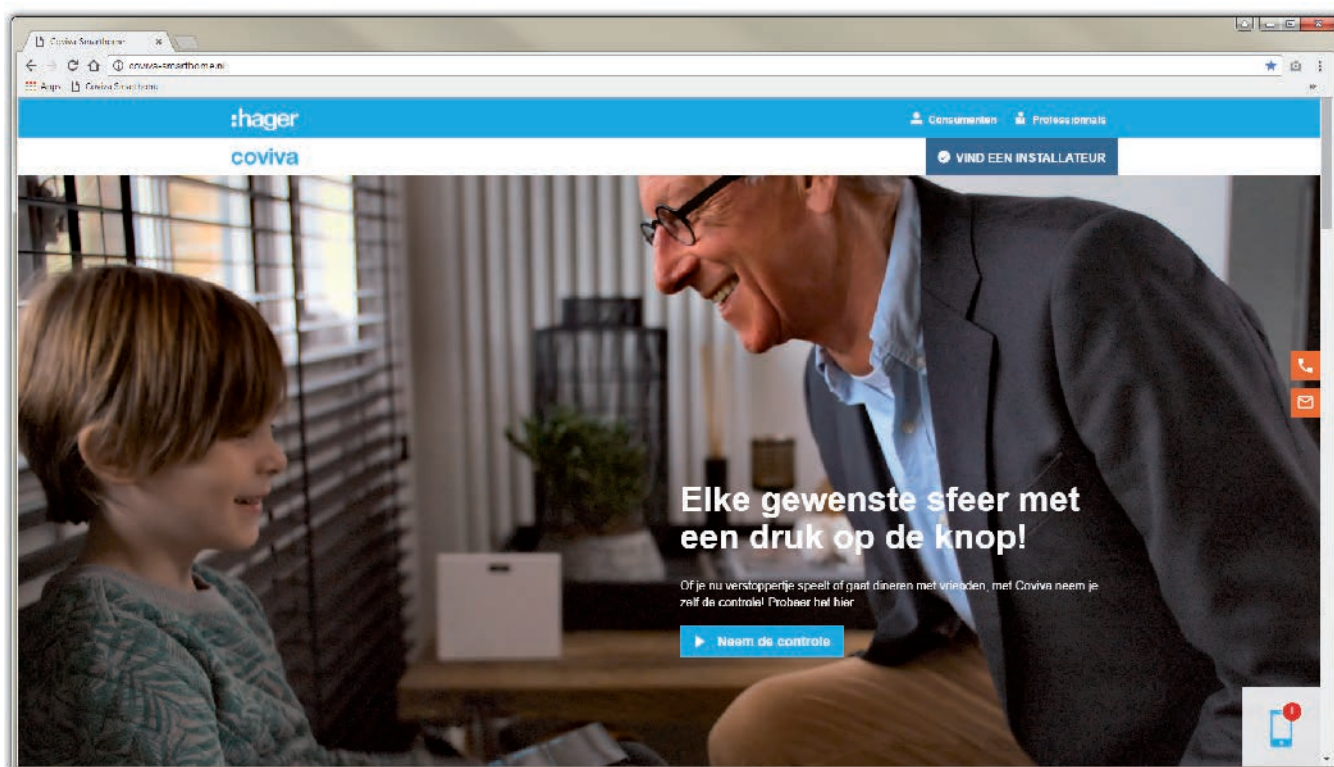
Coviva Smarthome ×

coviva-smarthome.nl

Apps Coviva Smarthome

:hager

Consumenten Professionals

coviva

VIND EEN INSTALLATEUR

Elke gewenste sfeer met een druk op de knop!

Of je nu verstoppertje speelt of gaat dineren met vrienden, met Coviva neem je zelf de controle! Probeer het hier

Neem de controle